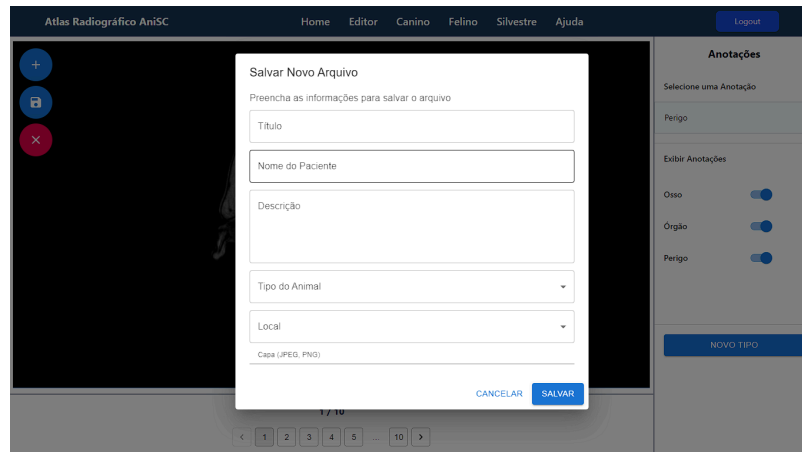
Atlas Radiográfico AniSC

Home Editor Canino Felino Silvestre Ajuda

Logout

Salvar Novo Arquivo

Preencha as informações para salvar o arquivo

Título

Nome do Paciente

Descrição

Tipo do Animal

Local

Capa (JPEG, PNG)

CANCELAR SALVAR

1 / 10

< 1 2 3 4 5 ... 10 >

Anotações

Selecione uma Anotação

Perigo

Exibir Anotações

Osso

Órgão

Perigo

NOVO TIPO